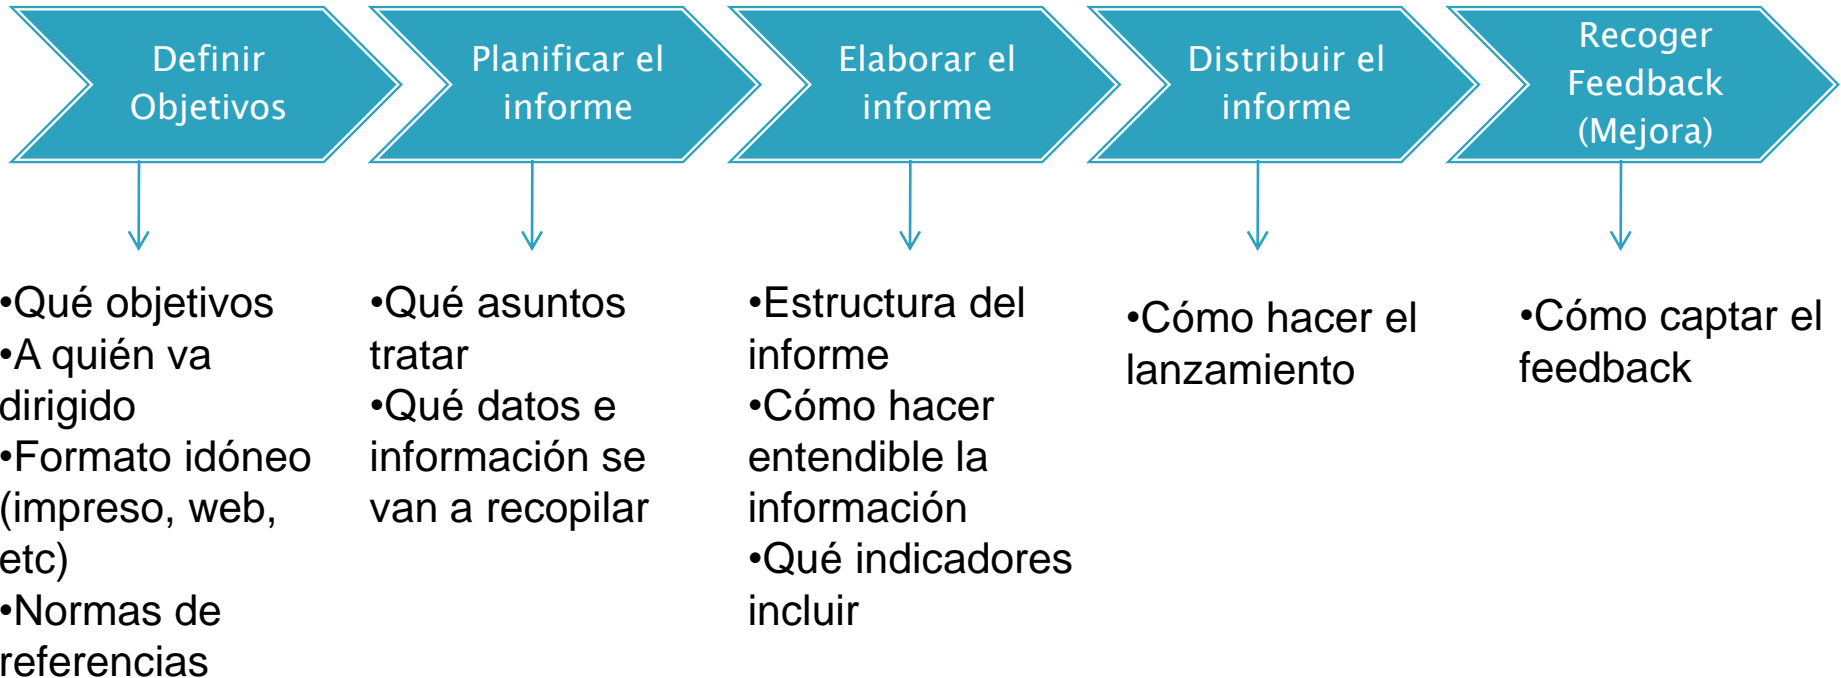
Definir Objetivos

•Qué objetivos
•A quién va dirigido
•Formato idóneo (impreso, web, etc)
•Normas de referencias

Planificar el informe

•Qué asuntos tratar
•Qué datos e información se van a recopilar

Elaborar el informe

•Estructura del informe
•Cómo hacer entendible la información
•Qué indicadores incluir

Distribuir el informe

•Cómo hacer el lanzamiento

Recoger Feedback (Mejora)

•Cómo captar el feedback